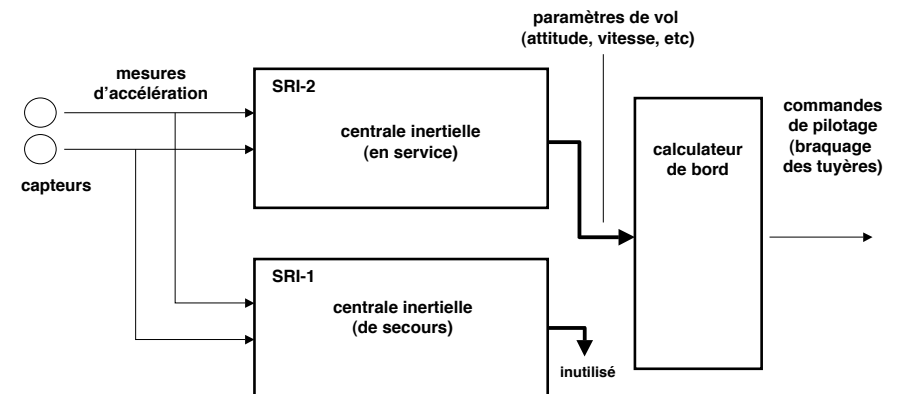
paramètres de vol
(attitude, vitesse, etc)

mesures
d'accélération

SRI-2

centrale inertielle
(en service)

capteurs

calculateur
de bord

commandes
de pilotage
(braquage
des tuyères)

SRI-1

centrale inertielle
(de secours)

inutilisé